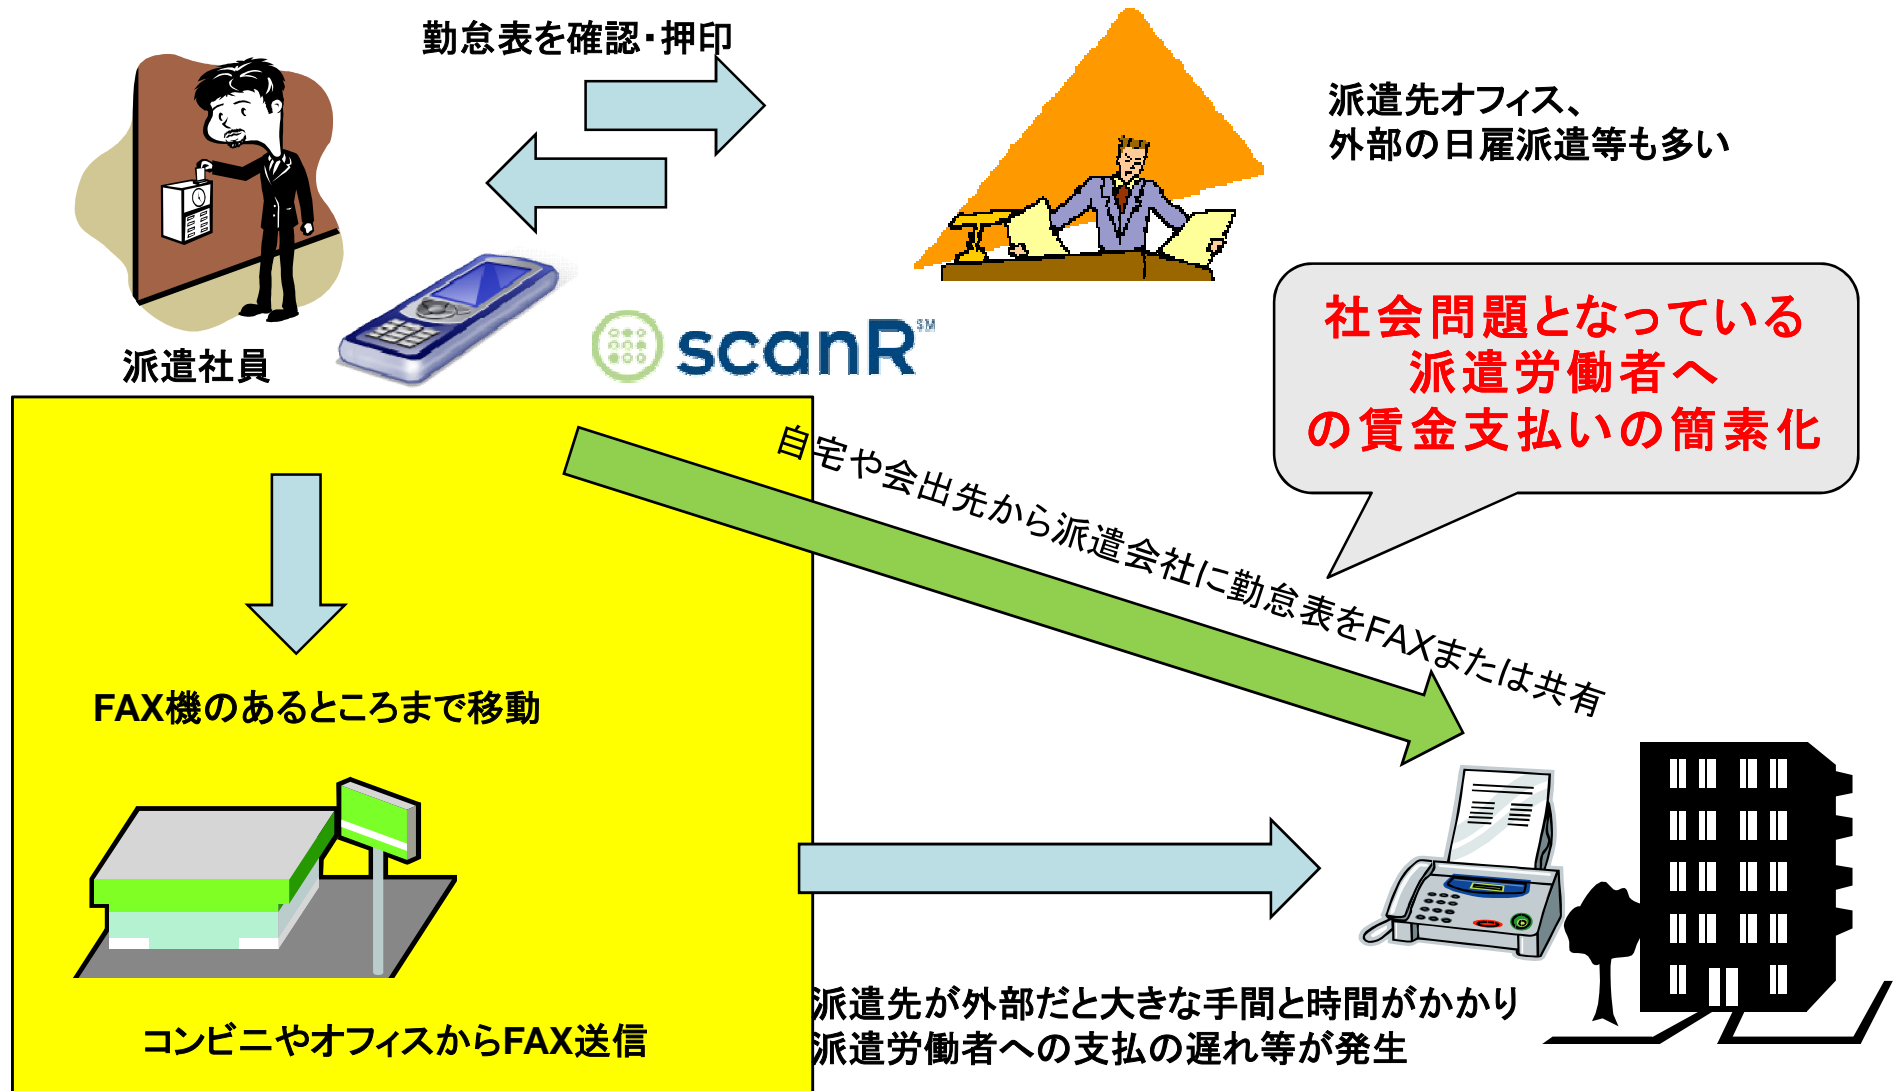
勤怠表を確認・押印

派遣先オフィス、
外部の日雇派遣等も多い

派遣社員

scanR℠

社会問題となっている
派遣労働者へ
の賃金支払いの簡素化

自宅や会出先から派遣会社に勤怠表をFAXまたは共有

FAX機のあるところまで移動

コンビニやオフィスからFAX送信

派遣先が外部だと大きな手間と時間がかかり
派遣労働者への支払の遅れ等が発生